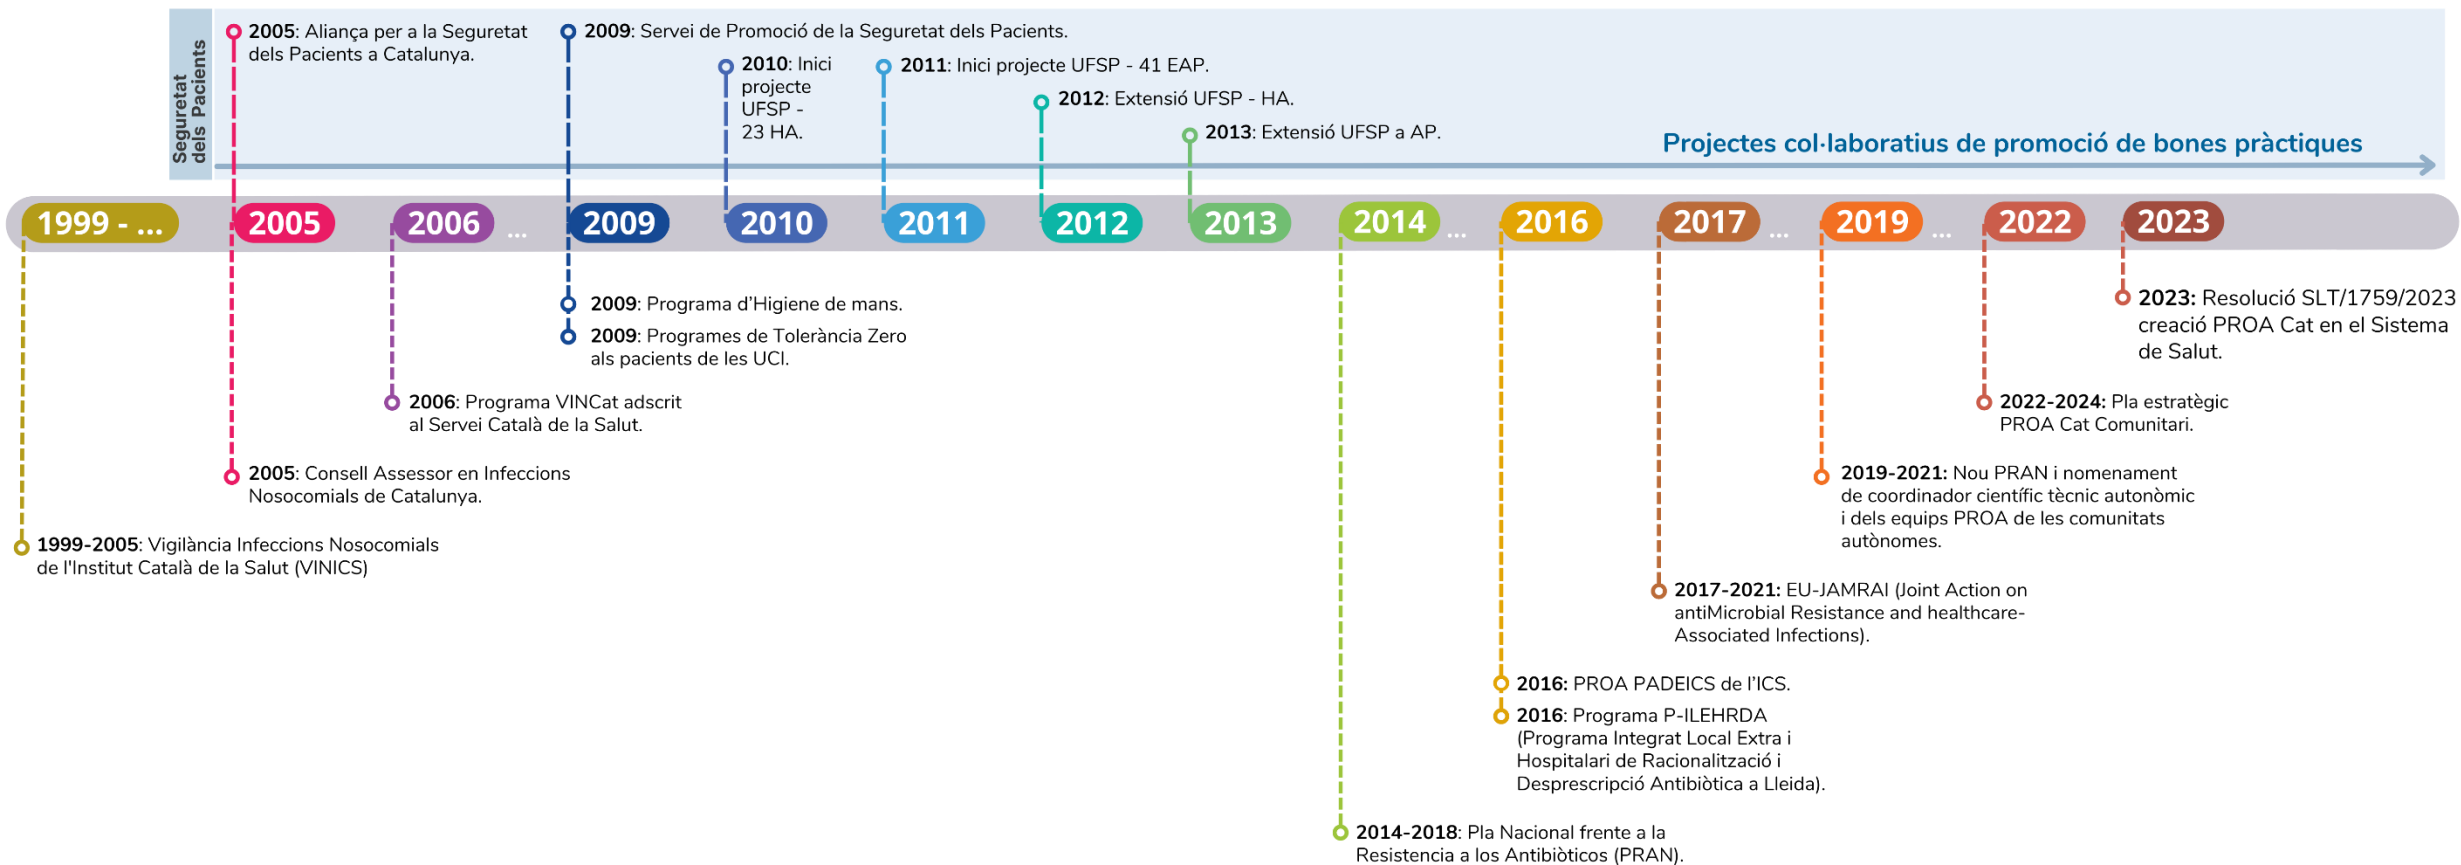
Seguretat dels Pacients

2005: Aliança per a la Seguretat dels Pacients a Catalunya.

2009: Servei de Promoció de la Seguretat dels Pacients.

2010: Inici projecte UFSP - 23 HA.

2011: Inici projecte UFSP - 41 EAP.

2012: Extensió UFSP - HA.

2013: Extensió UFSP a AP.

Projectes col·laboratius de promoció de bones pràctiques

1999 - ... 2005 2006 ... 2009 2010 2011 2012 2013 2014 ... 2016 2017 ... 2019 ... 2022 2023

2009: Programa d'Higiene de mans.

2009: Programes de Tolerància Zero als pacients de les UCI.

2006: Programa VINCat adscrit al Servei Català de la Salut.

2005: Consell Assessor en Infeccions Nosocomials de Catalunya.

1999-2005: Vigilància Infeccions Nosocomials de l'Institut Català de la Salut (VINICS)

2023: Resolució SLT/1759/2023 creació PROA Cat en el Sistema de Salut.

2022-2024: Pla estratègic PROA Cat Comunitari.

2019-2021: Nou PRAN i nomenament de coordinador científic tècnic autonòmic i dels equips PROA de les comunitats autònomes.

2017-2021: EU-JAMRAI (Joint Action on antiMicrobial Resistance and healthcare-Associated Infections).

2016: PROA PADEICS de l'ICS.

2016: Programa P-ILEHRDA (Programa Integrat Local Extra i Hospitalari de Racionalització i Desprescripció Antibiòtica a Lleida).

2014-2018: Pla Nacional frente a la Resistencia a los Antibióticos (PRAN).